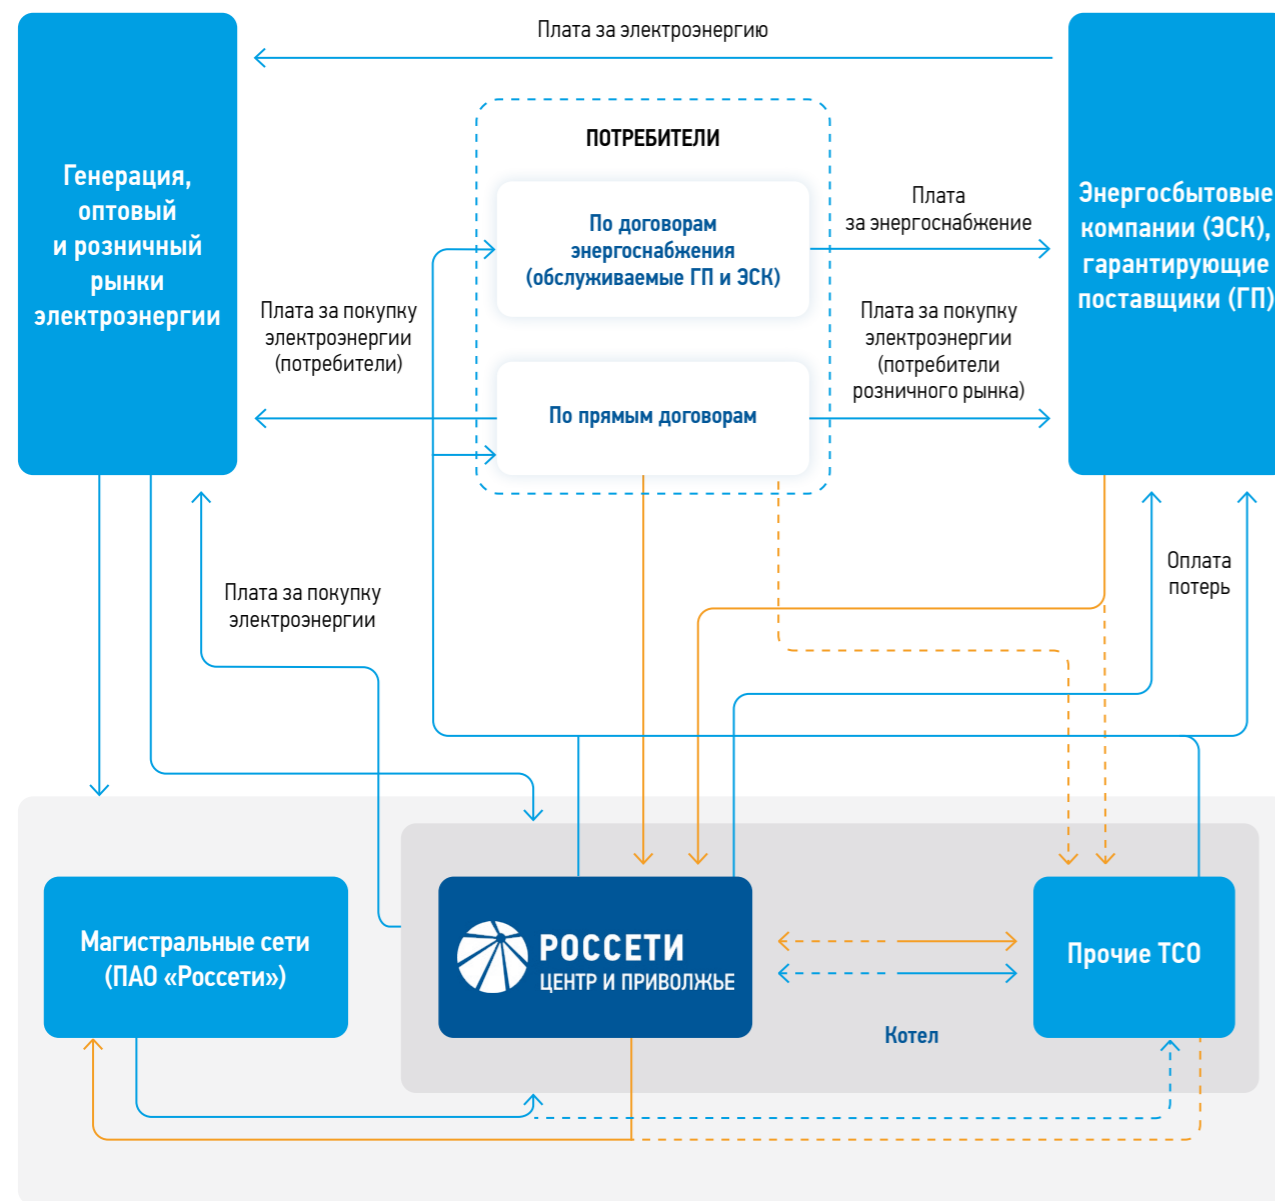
Плата за электроэнергию

Генерация, оптовый и розничный рынки электроэнергии

ПОТРЕБИТЕЛИ

По договорам энергоснабжения (обслуживаемые ГП и ЭСК)

По прямым договорам

Плата за энергоснабжение

Энергосбытовые компании (ЭСК), гарантирующие поставщики (ГП)

Плата за покупку электроэнергии (потребители)

Плата за покупку электроэнергии (потребители розничного рынка)

Плата за покупку электроэнергии

Оплата потерь

Магистральные сети (ПАО «Россети»)

РОССЕТИ
ЦЕНТР И ПРИВОЛЖЬЕ

Прочие ТСО

Котел